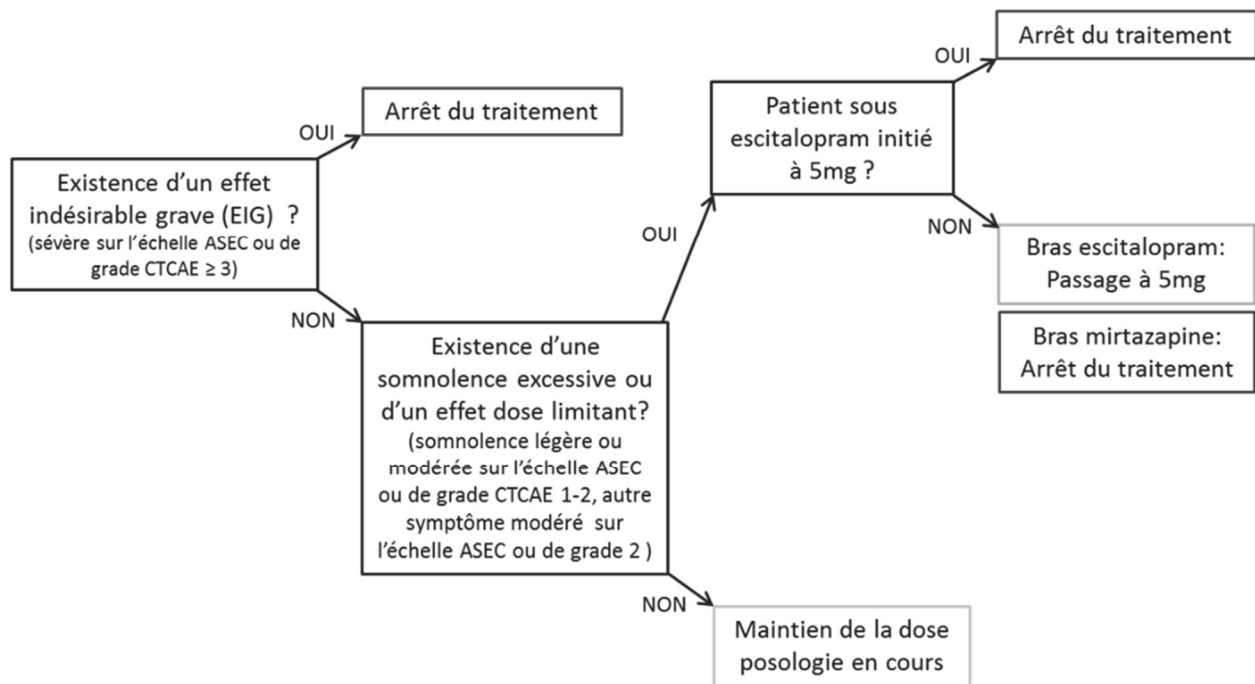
Existence d'un effet indésirable grave (EIG) ?
(sévère sur l'échelle ASEC ou de grade CTCAE ≥ 3)

OUI

Arrêt du traitement

NON

Existence d'une somnolence excessive ou d'un effet dose limitant?
(somnolence légère ou modérée sur l'échelle ASEC ou de grade CTCAE 1-2, autre symptôme modéré sur l'échelle ASEC ou de grade 2 )

OUI

Patient sous escitalopram initié à 5mg ?

OUI

Arrêt du traitement

NON

Bras escitalopram: Passage à 5mg

Bras mirtazapine: Arrêt du traitement

NON

Maintien de la dose posologie en cours